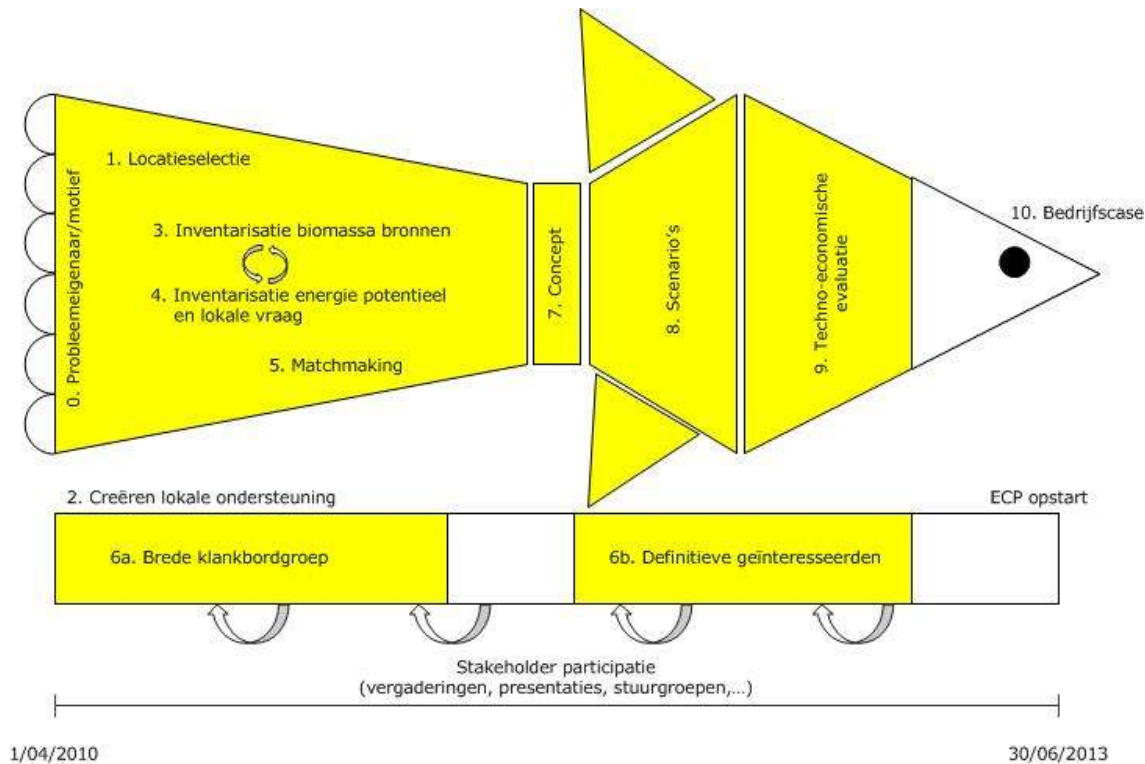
0. Probleemeigenaar/motief

1. Locatieselectie

3. Inventarisatie biomassa bronnen

4. Inventarisatie energie potentieel en lokale vraag

5. Matchmaking

7. Concept

8. Scenario's

9. Techno-economische evaluatie

10. Bedrijfscase

2. Creëren lokale ondersteuning

ECP opstart

| 6a. Brede klankbordgroep | | 6b. Definitieve geïnteresseerden | |
|---|---|---|---|

Stakeholder participatie
(vergaderingen, presentaties, stuurgroepen,...)

1/04/2010

30/06/2013